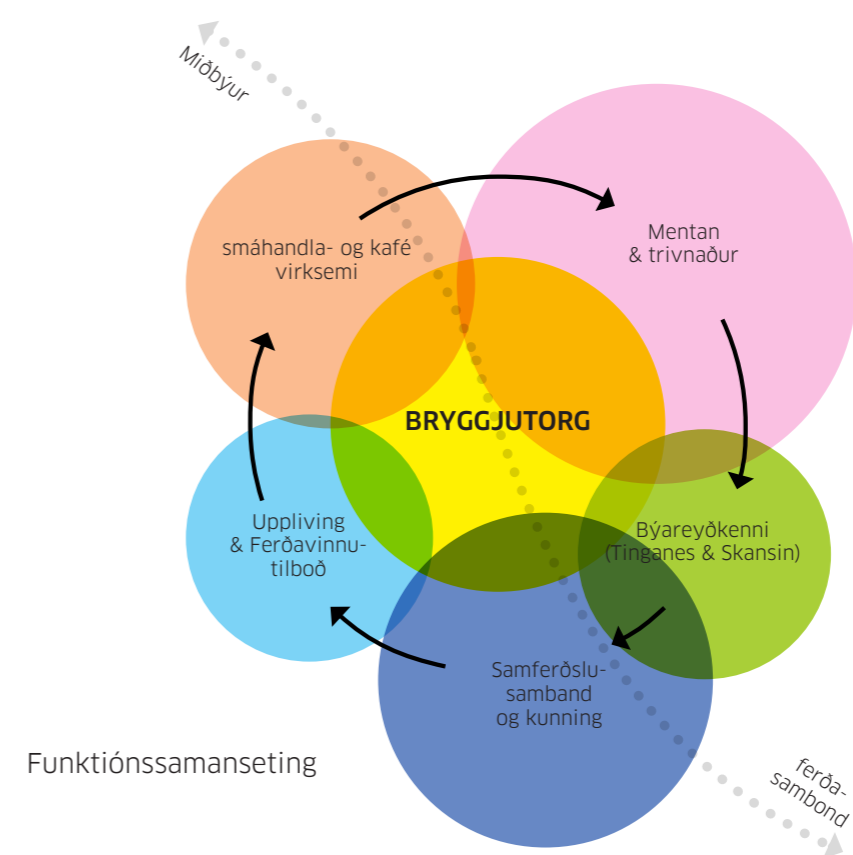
Miðbýur

smáhandla- og kafé virksemi

Mentan & trivnaður

BRYGGJUTORG

Uppliving & Ferðavinnutilboð

Býareyðkenni (Tinganes & Skansin)

Samferðslusamband og kunning

Funktiónssamanseting

ferðasambond